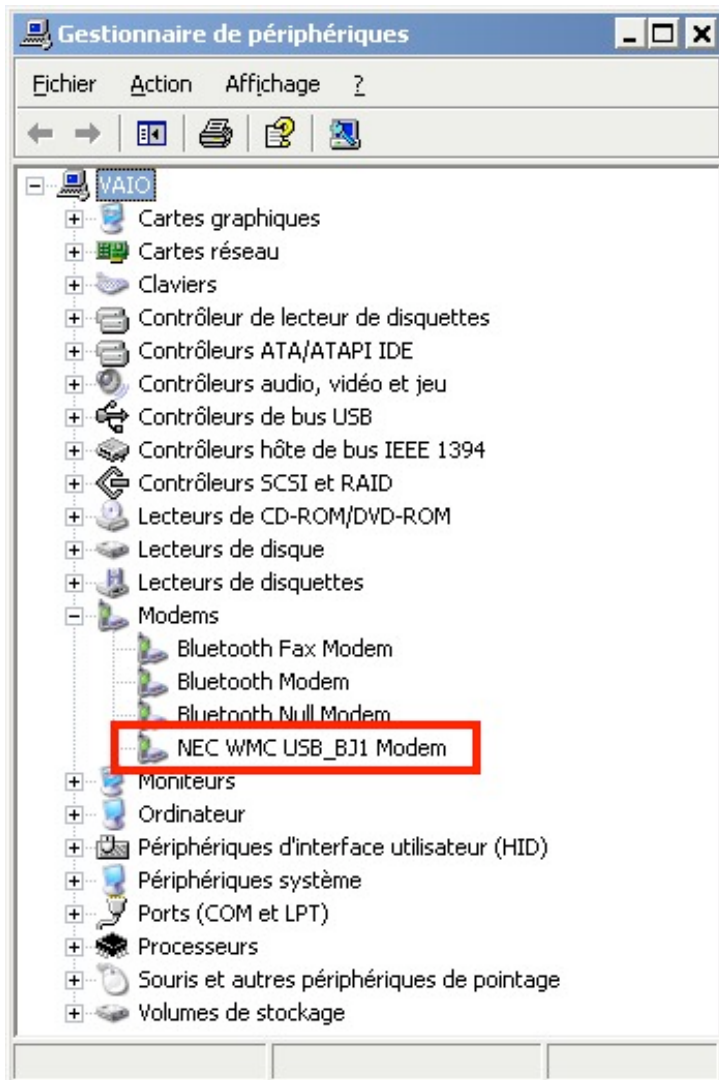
Gestionnaire de périphériques

Fichier Action Affichage ?

VAIO
Cartes graphiques
Cartes réseau
Claviers
Contrôleur de lecteur de disquettes
Contrôleurs ATA/ATAPI IDE
Contrôleurs audio, vidéo et jeu
Contrôleurs de bus USB
Contrôleurs hôte de bus IEEE 1394
Contrôleurs SCSI et RAID
Lecteurs de CD-ROM/DVD-ROM
Lecteurs de disque
Lecteurs de disquettes
Modems
Bluetooth Fax Modem
Bluetooth Modem
Bluetooth Null Modem
NEC WMC USB_BJ1 Modem
Moniteurs
Ordinateur
Périphériques d'interface utilisateur (HID)
Périphériques système
Ports (COM et LPT)
Processeurs
Souris et autres périphériques de pointage
Volumes de stockage